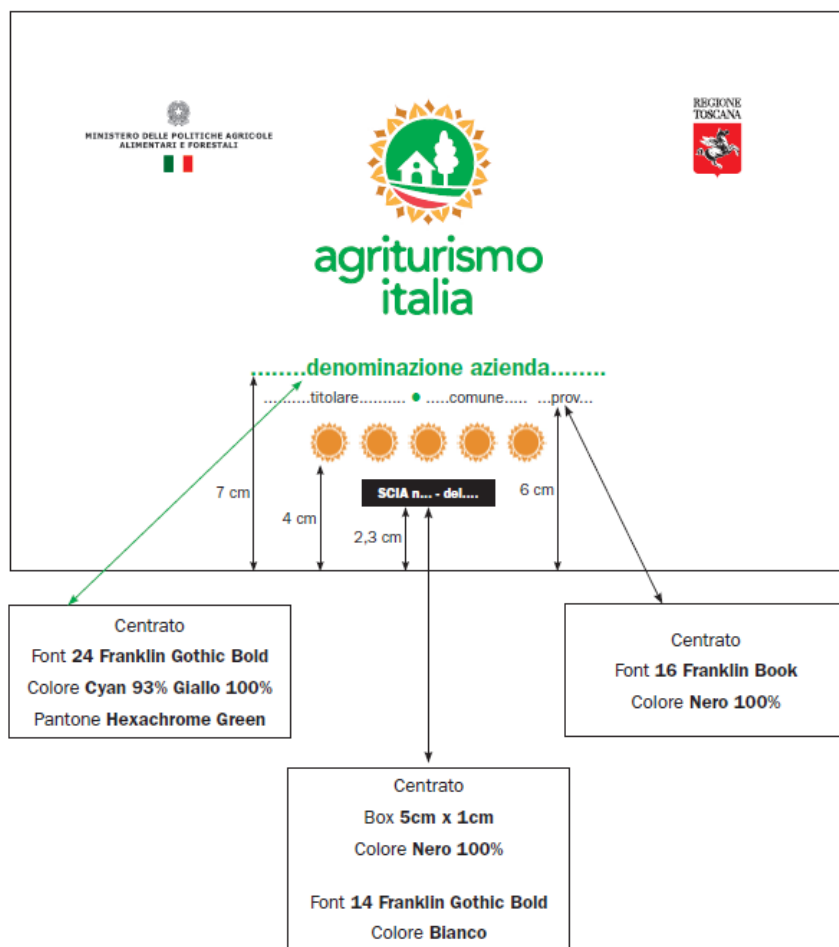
MINISTERO DELLE POLITICHE AGRICOLE ALIMENTARI E FORESTALI

agriturismo italia

REGIONE TOSCANA

........denominazione azienda........

..........titolare.......... ● .....comune..... ...prov...

SCIA n... - del....

7 cm

4 cm

2,3 cm

6 cm

Centrato
Font **24 Franklin Gothic Bold**
Colore **Cyan 93% Giallo 100%**
Pantone **Hexachrome Green**

Centrato
Font **16 Franklin Book**
Colore **Nero 100%**

Centrato
Box **5cm x 1cm**
Colore **Nero 100%**

Font **14 Franklin Gothic Bold**
Colore **Bianco**